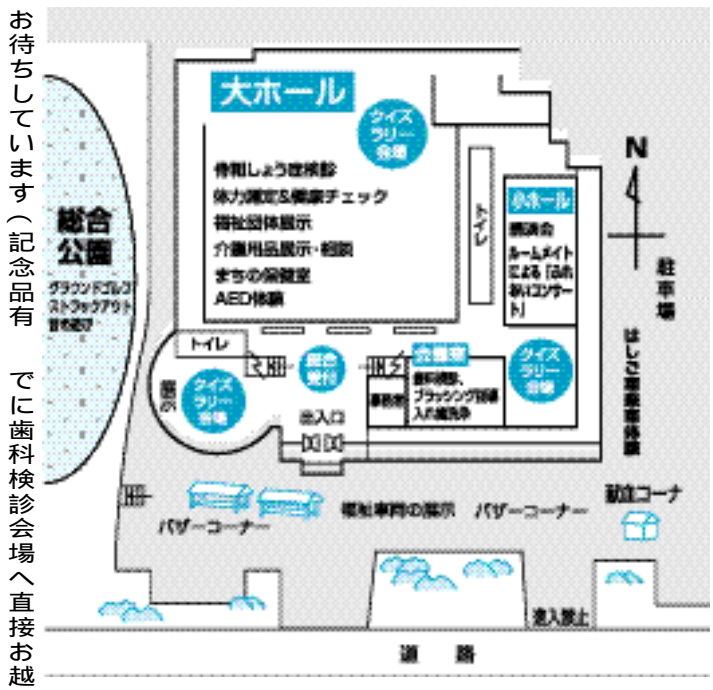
お待ちしています（記念品有

でに歯科検診会場へ直接お越

大ホール

クイズラリー会場

骨粗しょう症検診
体力測定&健康チェック
福祉団体展示
介護用品展示・相談
まちの保健室
AED体験

トイレ

小ホール

講演会
ルームメイトによる「ふれあいコンサート」

N

駐車場

総合公園

グラウンドゴルフ
ストラックアウト
輪投げ

トイレ

総合受付

会議室

歯科検診、ブラッシング指導、入れ歯洗浄

事務局

クイズラリー会場

はしご車乗車体験

クイズラリー会場

出入口

バザーコーナー

福祉車両の展示

バザーコーナー

献血コーナー

進入禁止

道路